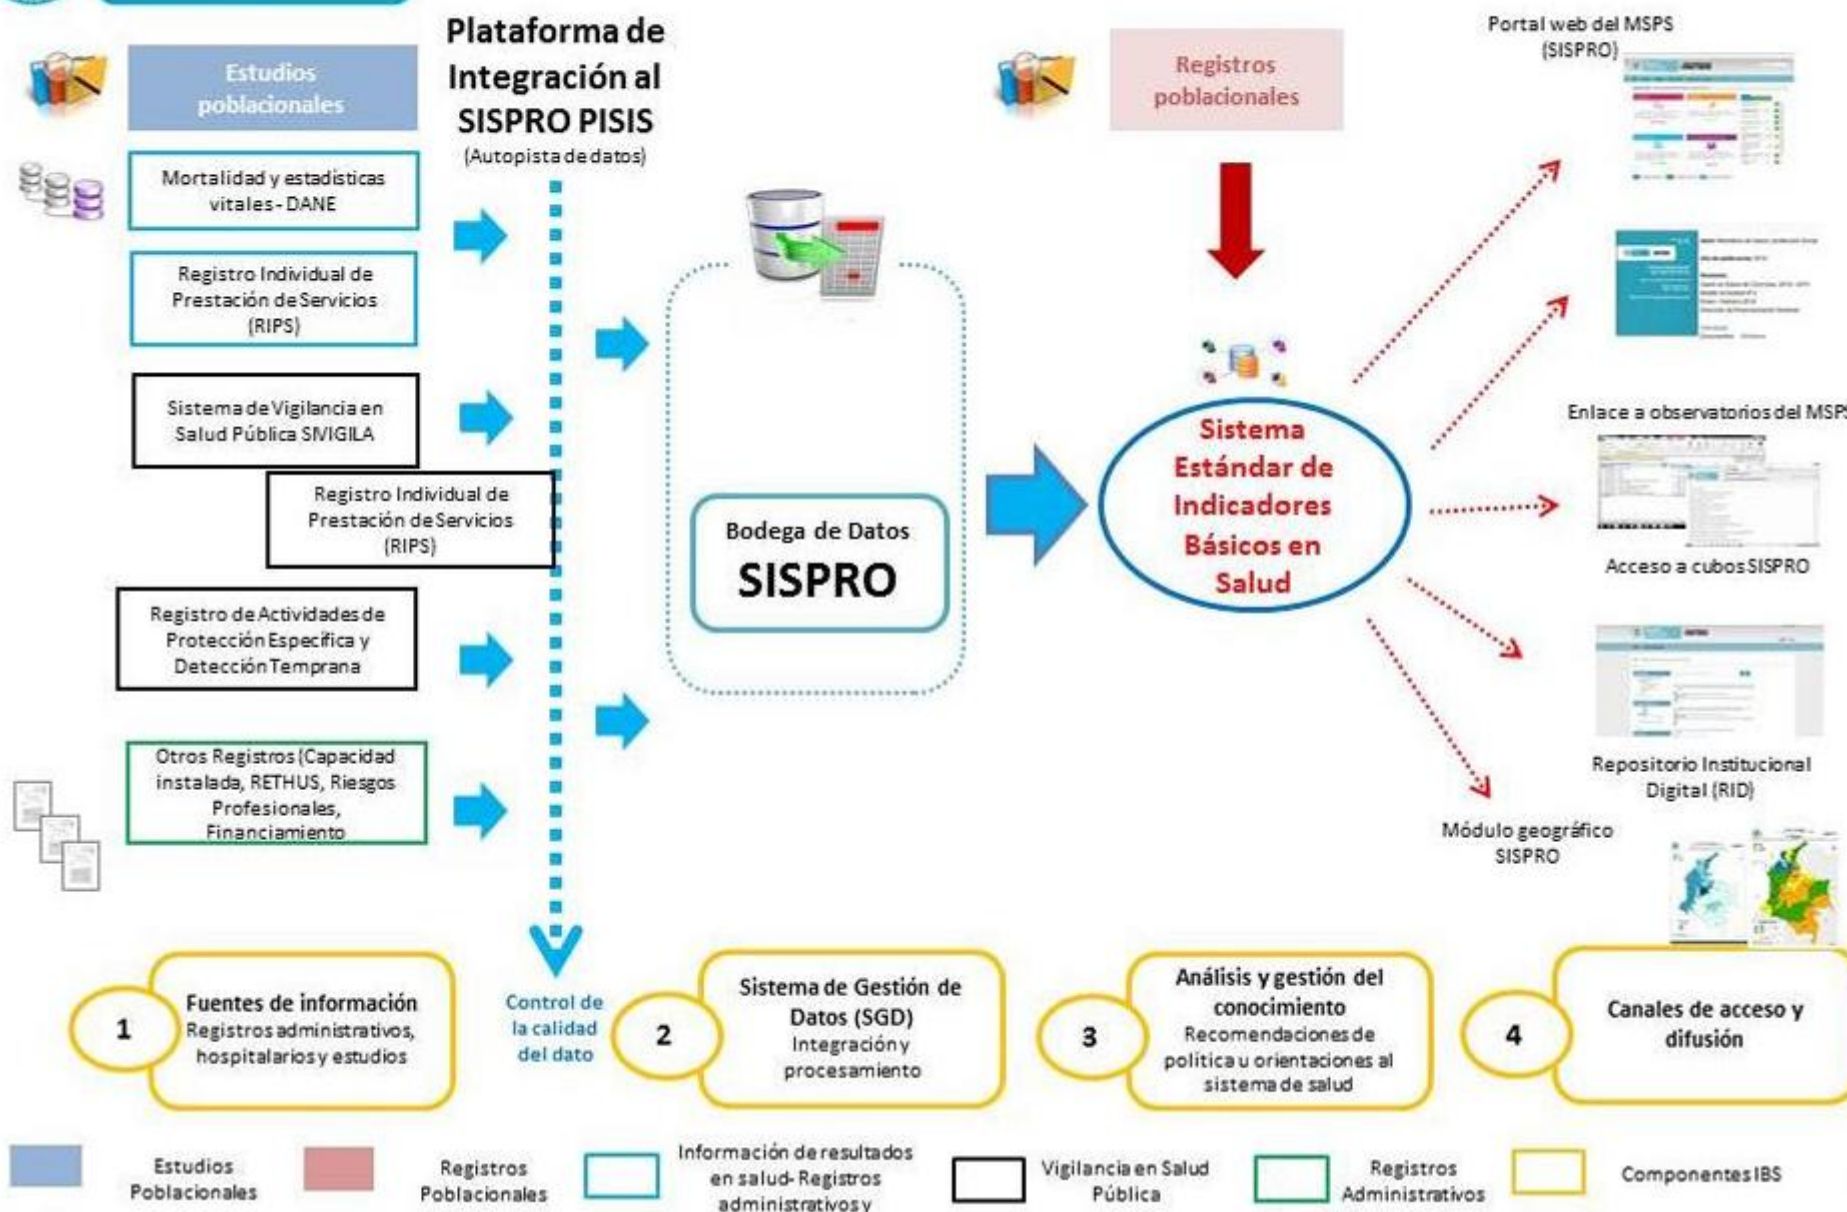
Plataforma de Integración al SISPRO PISIS
(Autopista de datos)

Estudios poblacionales

Mortalidad y estadísticas vitales - DANE

Registro Individual de Prestación de Servicios (RIPS)

Sistema de Vigilancia en Salud Pública SIVIGILA

Registro Individual de Prestación de Servicios (RIPS)

Registro de Actividades de Protección Especifica y Detección Temprana

Otros Registros (Capacidad instalada, RETHUS, Riesgos Profesionales, Financiamiento

Bodega de Datos
SISPRO

Registros poblacionales

Sistema Estándar de Indicadores Básicos en Salud

Portal web del MSPS (SISPRO)

Enlace a observatorios del MSPS

Acceso a cubos SISPRO

Repositorio Institucional Digital (RID)

Módulo geográfico SISPRO

1
Fuentes de información
Registros administrativos, hospitalarios y estudios

Control de la calidad del dato

2
Sistema de Gestión de Datos (SGD)
Integración y procesamiento

3
Análisis y gestión del conocimiento
Recomendaciones de política u orientaciones al sistema de salud

4
Canales de acceso y difusión

Estudios Poblacionales
Registros Poblacionales
Información de resultados en salud- Registros administrativos y
Vigilancia en Salud Pública
Registros Administrativos
Componentes IBS